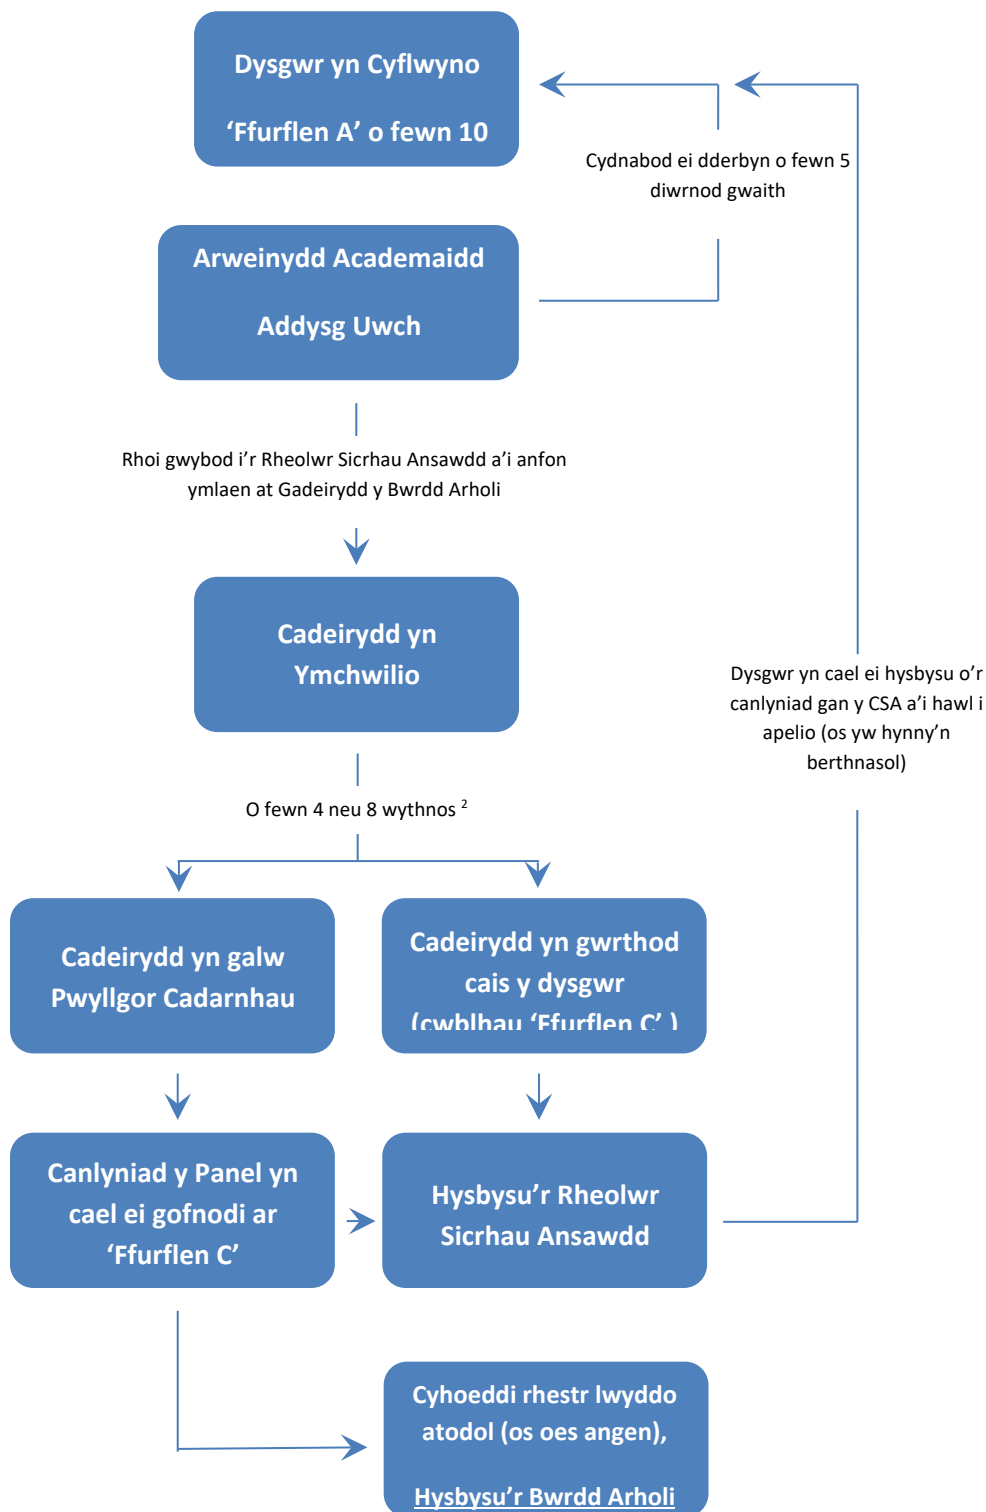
Dysgwr yn Cyflwyno

‘Ffurflen A’ o fewn 10

Cydnabod ei dderbyn o fewn 5 diwrnod gwaith

Arweinydd Academaidd

Addysg Uwch

Rhoi gwybod i’r Rheolwr Sicrhau Ansawdd a’i anfon ymlaen at Gadeirydd y Bwrdd Arholi

Cadeirydd yn Ymchwilio

Dysgwr yn cael ei hysbysu o’r canlyniad gan y CSA a’i hawl i apelio (os yw hynny’n berthnasol)

O fewn 4 neu 8 wythnos $^2$

Cadeirydd yn galw Pwyllgor Cadarnhau

Cadeirydd yn gwrthod cais y dysgwr (cwblhau ‘Ffurflen C’ )

Canlyniad y Panel yn cael ei gofnodi ar ‘Ffurflen C’

Hysbysu’r Rheolwr Sicrhau Ansawdd

Cyhoeddi rhestr lwyddo atodol (os oes angen),

Hysbysu’r Bwrdd Arholi